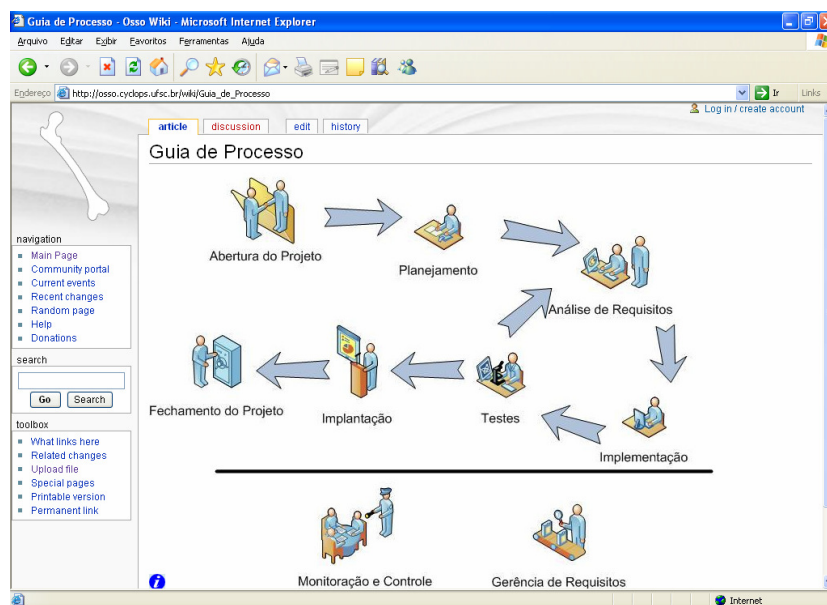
Guia de Processo - Osso Wiki - Microsoft Internet Explorer

Arquivo Editar Exibir Favoritos Ferramentas Ajuda

Endereço http://osso.cyclops.ufsc.br/wiki/Guia_de_Processo

Ir Links

Log in / create account

article discussion edit history

Guia de Processo

Abertura do Projeto

Planejamento

Análise de Requisitos

Implementação

Testes

Implantação

Fechamento do Projeto

Monitoração e Controle

Gerência de Requisitos

navigation
- Main Page
- Community portal
- Current events
- Recent changes
- Random page
- Help
- Donations

search

Go Search

toolbox
- What links here
- Related changes
- Upload file
- Special pages
- Printable version
- Permanent link

Internet